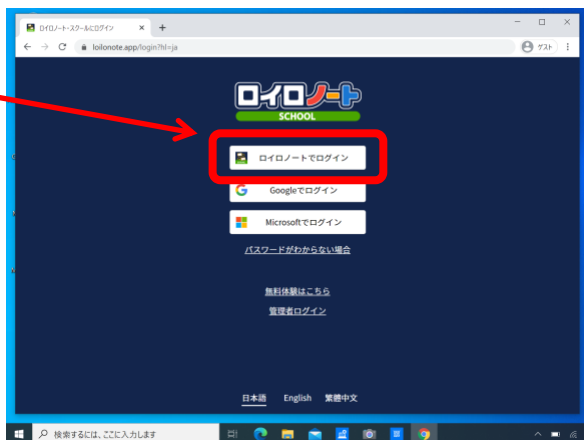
ロイロノート・スクールにログイン ×　+

loilonote.app/login?hl=ja

ゲスト

ロイロノート
SCHOOL

ロイロノートでログイン

Googleでログイン

Microsoftでログイン

パスワードがわからない場合

無料体験はこちら

管理者ログイン

日本語　English　繁體中文

検索するには、ここに入力します